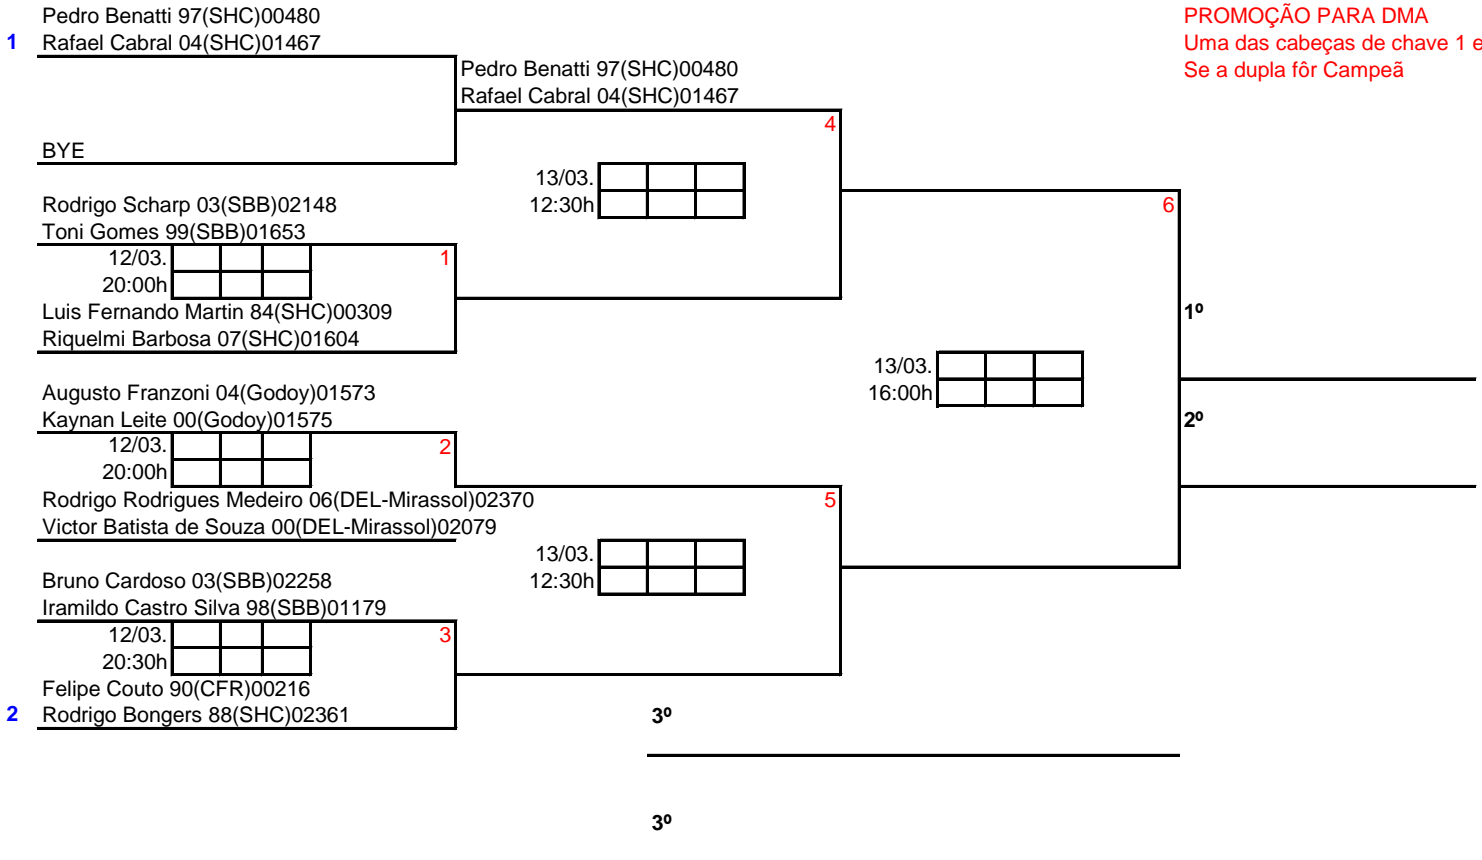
Pedro Benatti 97(SHC)00480
1 Rafael Cabral 04(SHC)01467

PROMOÇÃO PARA DMA
Uma das cabeças de chave 1 e
Se a dupla fôr Campeã

Pedro Benatti 97(SHC)00480
Rafael Cabral 04(SHC)01467

4

BYE

13/03.
12:30h

Rodrigo Scharp 03(SBB)02148
Toni Gomes 99(SBB)01653

6

12/03.
20:00h

1

Luis Fernando Martin 84(SHC)00309
Riquelmi Barbosa 07(SHC)01604

1º

13/03.
16:00h

Augusto Franzoni 04(Godoy)01573
Kaynan Leite 00(Godoy)01575

2º

12/03.
20:00h

2

Rodrigo Rodrigues Medeiro 06(DEL-Mirassol)02370
Victor Batista de Souza 00(DEL-Mirassol)02079

5

13/03.
12:30h

Bruno Cardoso 03(SBB)02258
Iramildo Castro Silva 98(SBB)01179

12/03.
20:30h

3

Felipe Couto 90(CFR)00216
2 Rodrigo Bongers 88(SHC)02361

3º

3º